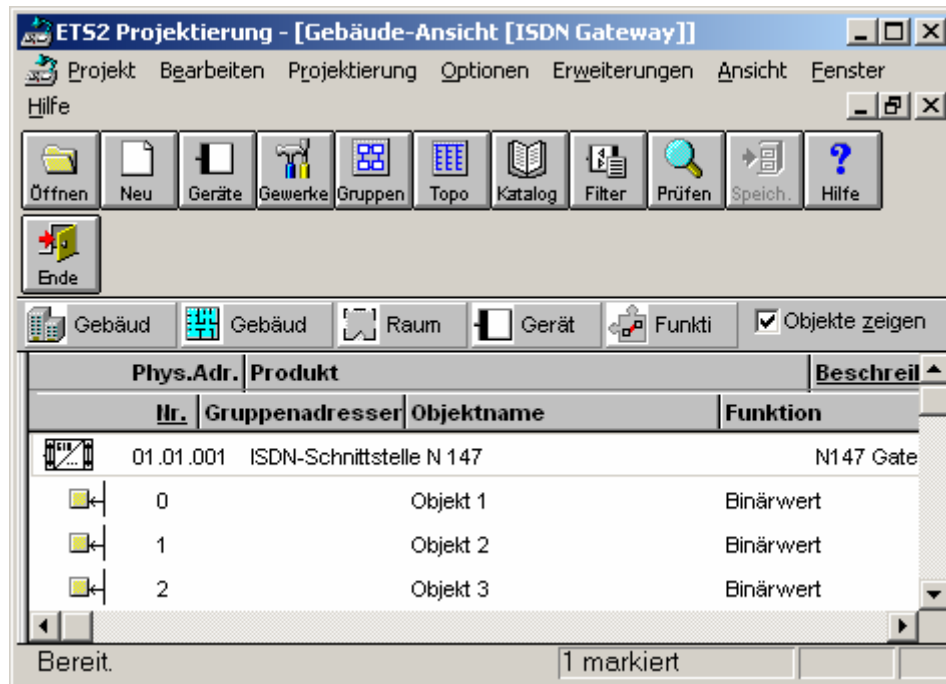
ETS2 Projektierung - [Gebäude-Ansicht [ISDN Gateway]]

Projekt Bearbeiten Projektierung Optionen Erweiterungen Ansicht Fenster Hilfe

Öffnen Neu Geräte Gewerke Gruppen Topo Katalog Filter Prüfen Speich. Hilfe

Ende

Gebäud Gebäud Raum Gerät Funkti Objekte zeigen

| Phys.Adr. | Produkt | | Beschreil |
|---|---|---|---|
| Nr. | Gruppenadresser | Objektname | Funktion |
| 01.01.001 | ISDN-Schnittstelle N 147 | | N147 Gate |
| 0 | | Objekt 1 | Binärwert |
| 1 | | Objekt 2 | Binärwert |
| 2 | | Objekt 3 | Binärwert |

Bereit. 1 markiert